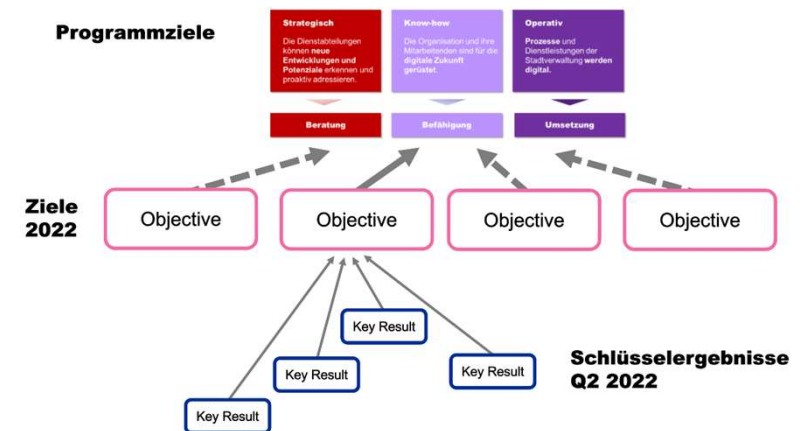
Programmziele

Strategisch

Die Dienstabteilungen können neue Entwicklungen und Potenziale erkennen und proaktiv adressieren.

Know-how

Die Organisation und ihre Mitarbeitenden sind für die digitale Zukunft gerüstet.

Operativ

Prozesse und Dienstleistungen der Stadtverwaltung werden digital.

Beratung

Befähigung

Umsetzung

Ziele 2022

Objective

Objective

Objective

Objective

Key Result

Key Result

Key Result

Key Result

Schlüsselergebnisse Q2 2022